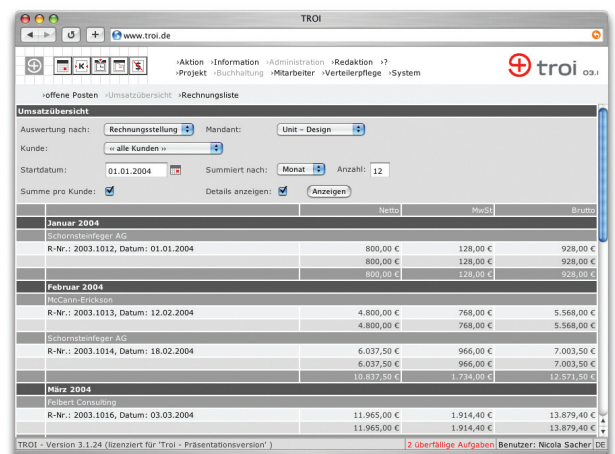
TROI

www.troi.de

›Aktion ›Information ›Administration ›Redaktion ›?
›Projekt ›Buchhaltung ›Mitarbeiter ›Verteilerpflege ›System

troi 03.1

›offene Posten ›Umsatzübersicht ›Rechnungsliste

Umsatzübersicht

Auswertung nach: Rechnungsstellung Mandant: Unit – Design
Kunde: « alle Kunden »
Startdatum: 01.01.2004 Summiert nach: Monat Anzahl: 12
Summe pro Kunde: Details anzeigen: Anzeigen

| | Netto | MwSt | Brutto |
|---|---|---|---|
| Januar 2004 | | | |
| Schornsteinfeger AG | | | |
| R-Nr.: 2003.1012, Datum: 01.01.2004 | 800,00 € | 128,00 € | 928,00 € |
| | 800,00 € | 128,00 € | 928,00 € |
| | 800,00 € | 128,00 € | 928,00 € |
| Februar 2004 | | | |
| McCann-Erickson | | | |
| R-Nr.: 2003.1013, Datum: 12.02.2004 | 4.800,00 € | 768,00 € | 5.568,00 € |
| | 4.800,00 € | 768,00 € | 5.568,00 € |
| Schornsteinfeger AG | | | |
| R-Nr.: 2003.1014, Datum: 18.02.2004 | 6.037,50 € | 966,00 € | 7.003,50 € |
| | 6.037,50 € | 966,00 € | 7.003,50 € |
| | 10.837,50 € | 1.734,00 € | 12.571,50 € |
| März 2004 | | | |
| Felbert Consulting | | | |
| R-Nr.: 2003.1016, Datum: 03.03.2004 | 11.965,00 € | 1.914,40 € | 13.879,40 € |
| | 11.965,00 € | 1.914,40 € | 13.879,40 € |

TROI - Version 3.1.24 (lizenziert für 'Troi - Präsentationsversion' ) 2 überfällige Aufgaben Benutzer: Nicola Sacher DE